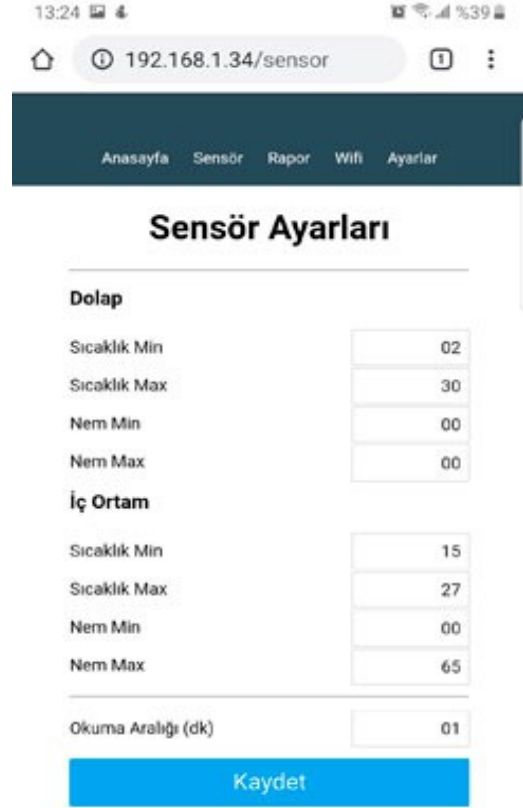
13:24

%39

192.168.1.34/sensor

1

Anasayfa Sensör Rapor Wifi Ayarlar

Sensör Ayarları

Dolap

Sıcaklık Min 02

Sıcaklık Max 30

Nem Min 00

Nem Max 00

İç Ortam

Sıcaklık Min 15

Sıcaklık Max 27

Nem Min 00

Nem Max 65

Okuma Aralığı (dk) 01

Kaydet